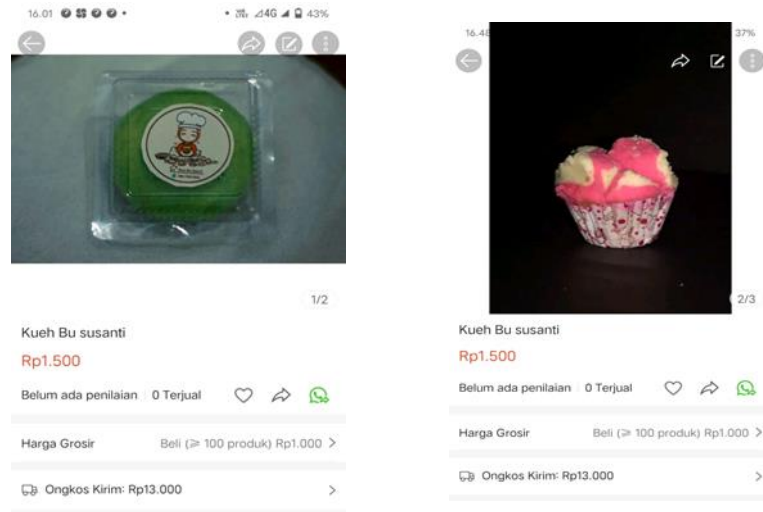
16.01 • 4G 43%

1/2

Kueh Bu susanti

Rp1.500

Belum ada penilaian | 0 Terjual

Harga Grosir Beli (≥ 100 produk) Rp1.000 >

Ongkos Kirim: Rp13.000 >

16.4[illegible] 37%

2/3

Kueh Bu susanti

Rp1.500

Belum ada penilaian | 0 Terjual

Harga Grosir Beli (≥ 100 produk) Rp1.000 >

Ongkos Kirim: Rp13.000 >